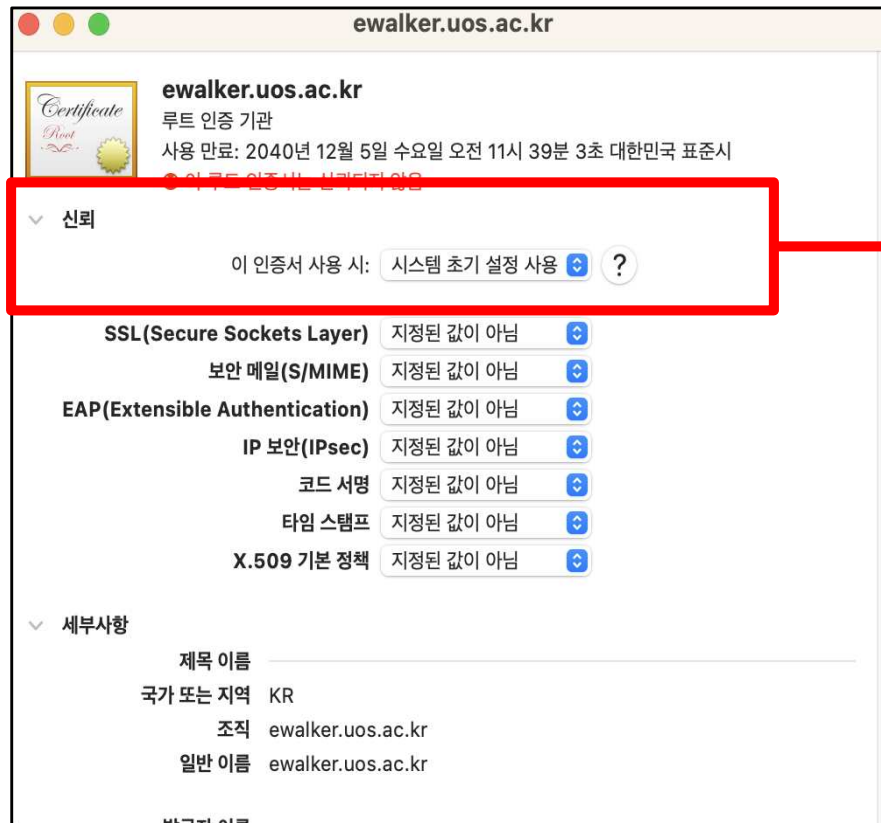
ewalker.uos.ac.kr

Certificate
Root

ewalker.uos.ac.kr
루트 인증 기관
사용 만료: 2040년 12월 5일 수요일 오전 11시 39분 3초 대한민국 표준시
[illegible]

신뢰
이 인증서 사용 시: 시스템 초기 설정 사용 ?

SSL(Secure Sockets Layer) 지정된 값이 아님
보안 메일(S/MIME) 지정된 값이 아님
EAP(Extensible Authentication) 지정된 값이 아님
IP 보안(IPsec) 지정된 값이 아님
코드 서명 지정된 값이 아님
타임 스탬프 지정된 값이 아님
X.509 기본 정책 지정된 값이 아님

세부사항
제목 이름
국가 또는 지역 KR
조직 ewalker.uos.ac.kr
일반 이름 ewalker.uos.ac.kr

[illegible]